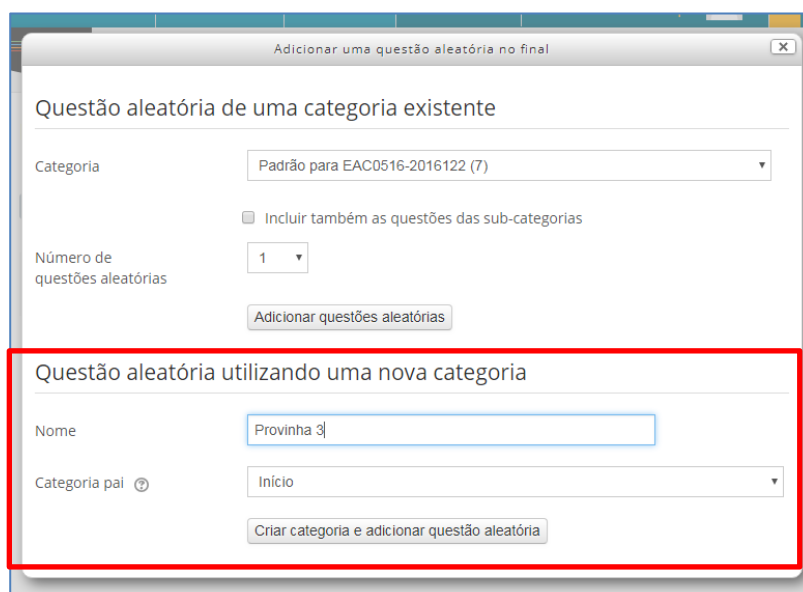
Adicionar uma questão aleatória no final

Questão aleatória de uma categoria existente

Categoria
Padrão para EAC0516-2016122 (7)

Incluir também as questões das sub-categorias

Número de questões aleatórias
1

Adicionar questões aleatórias

Questão aleatória utilizando uma nova categoria

Nome
Provinha 3

Categoria pai
Início

Criar categoria e adicionar questão aleatória